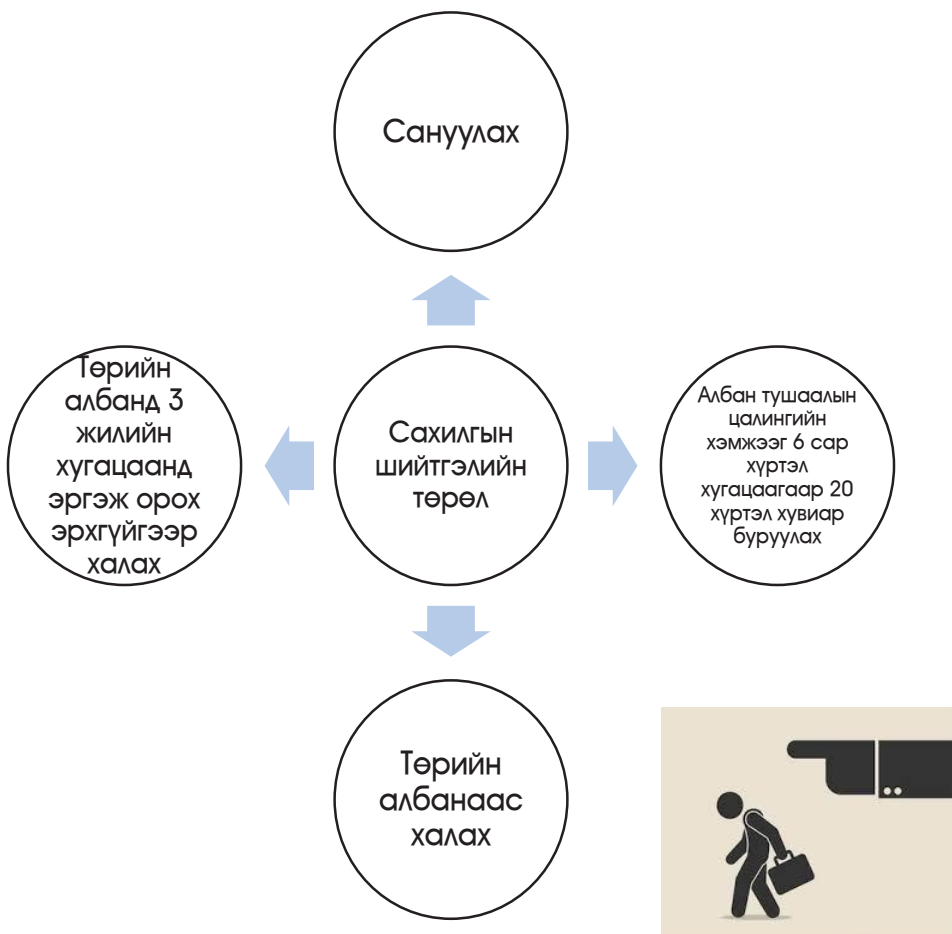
Сануулах

Төрийн албанд 3 жилийн хугацаанд эргэж орох эрхгүйгээр халах

Сахилгын шийтгэлийн төрөл

Албан тушаалын цалингийн хэмжээг 6 сар хүртэл хугацаагаар 20 хүртэл хувиар бууруулах

Төрийн албанаас халах